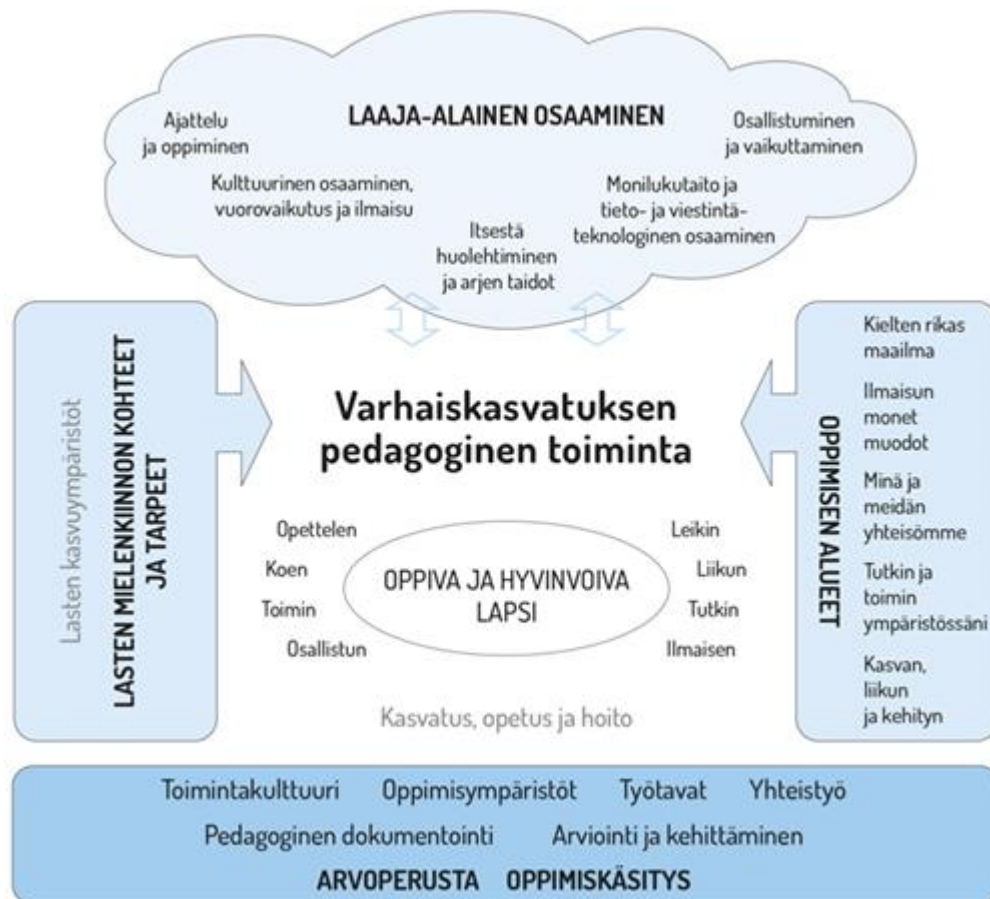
LAAJA-ALAINEN OSAAMINEN

Ajattelu ja oppiminen

Osallistuminen ja vaikuttaminen

Kulttuurinen osaaminen, vuorovaikutus ja ilmaisu

Monilukutaito ja tieto- ja viestintäteknologinen osaaminen

Itsestä huolehtiminen ja arjen taidot

Lasten kasvuympäristöt

LASTEN MIELENKIINNON KOHTEET JA TARPEET

Varhaiskasvatuksen pedagoginen toiminta

Opettelen
Koen
Toimin
Osallistun

OPPIVA JA HYVINVOIVA LAPSI

Leikin
Liikun
Tutkin
Ilmaisen

Kasvatus, opetus ja hoito

OPPIMISEN ALUEET

Kielten rikas maailma

Ilmaisun monet muodot

Minä ja meidän yhteisömme

Tutkin ja toimin ympäristössäni

Kasvan, liikun ja kehityn

Toimintakulttuuri Oppimisympäristöt Työtavat Yhteistyö

Pedagoginen dokumentointi Arviointi ja kehittäminen

ARVOPERUSTA OPPIMISKÄSITYS